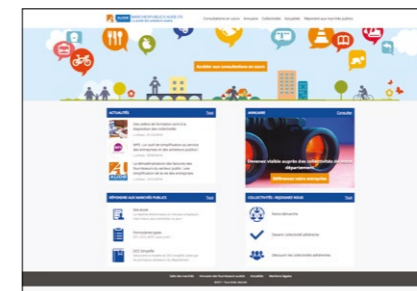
Consultations en cours Annuaire Collectivités Actualités Répondre aux marchés publics

Accéder aux consultations en cours

ACTUALITÉS Tout

ANNUAIRE Consulter

Devenez visible auprès des collectivités de votre département

Référencez votre entreprise

RÉPONDRE AUX MARCHÉS PUBLICS Tout

COLLECTIVITÉS : REJOIGNEZ-NOUS Tout

Notre démarche

Devenir collectivité adhérente

Découvrir nos collectivités adhérentes